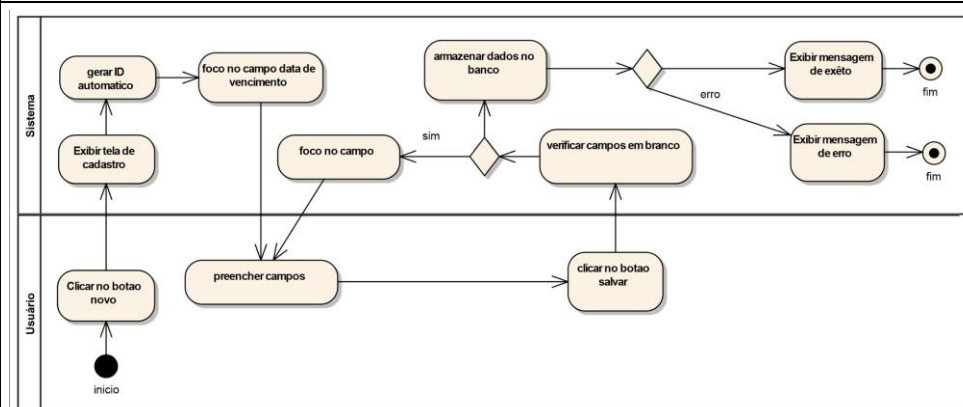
Sistema

gerar ID automatico

foco no campo data de vencimento

armazenar dados no banco

Exibir mensagem de exèto

fim

erro

Exibir mensagem de erro

fim

Exibir tela de cadastro

foco no campo

sim

verificar campos em branco

Usuário

Clicar no botao novo

preencher campos

clicar no botao salvar

inicio